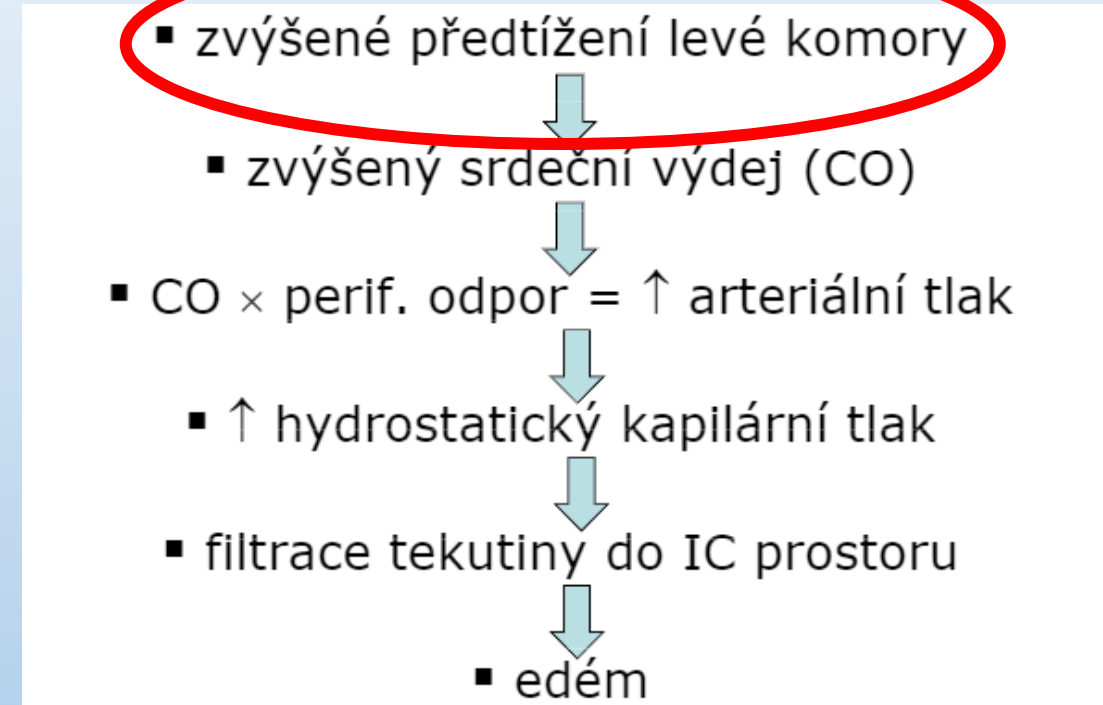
▪ zvýšené předtížení levé komory

▪ zvýšený srdeční výdej (CO)

▪ CO $\times$ perif. odpor = $\uparrow$ arteriální tlak

▪ $\uparrow$ hydrostatický kapilární tlak

▪ filtrace tekutiny do IC prostoru

▪ edém